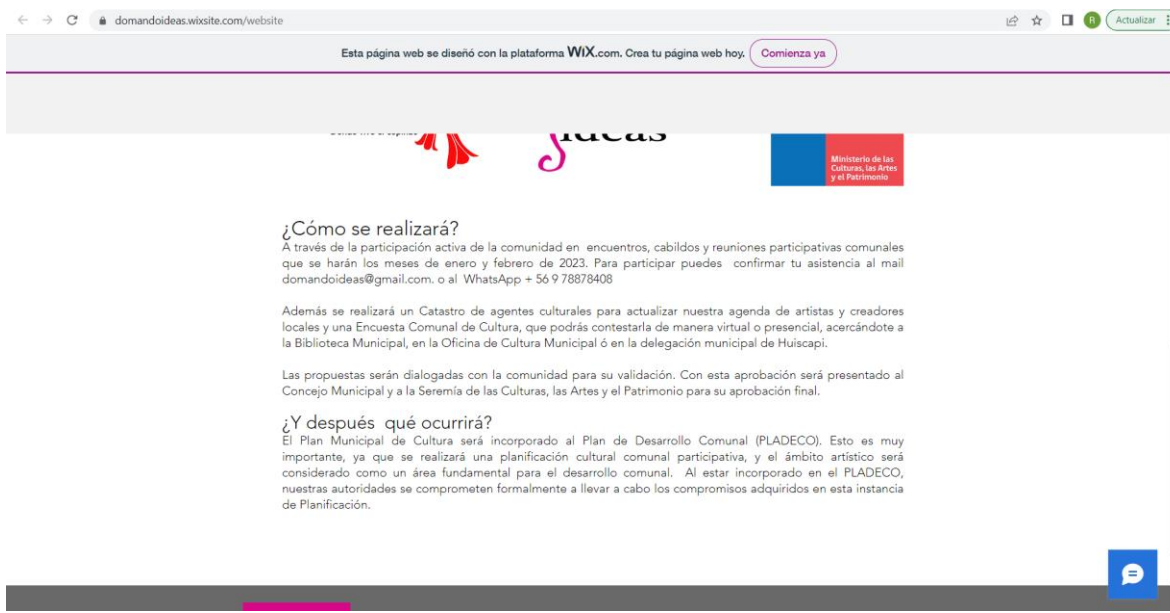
domandoideas.wixsite.com/website

R Actualizar

Esta página web se diseñó con la plataforma WiX.com. Crea tu página web hoy. Comienza ya

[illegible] ideas

Ministerio de las Culturas, las Artes y el Patrimonio

¿Cómo se realizará?
A través de la participación activa de la comunidad en encuentros, cabildos y reuniones participativas comunales que se harán los meses de enero y febrero de 2023. Para participar puedes confirmar tu asistencia al mail domandoideas@gmail.com. o al WhatsApp + 56 9 78878408

Además se realizará un Catastro de agentes culturales para actualizar nuestra agenda de artistas y creadores locales y una Encuesta Comunal de Cultura, que podrás contestarla de manera virtual o presencial, acercándote a la Biblioteca Municipal, en la Oficina de Cultura Municipal ó en la delegación municipal de Huiscapi.

Las propuestas serán dialogadas con la comunidad para su validación. Con esta aprobación será presentado al Concejo Municipal y a la Seremía de las Culturas, las Artes y el Patrimonio para su aprobación final.

¿Y después qué ocurrirá?
El Plan Municipal de Cultura será incorporado al Plan de Desarrollo Comunal (PLADECO). Esto es muy importante, ya que se realizará una planificación cultural comunal participativa, y el ámbito artístico será considerado como un área fundamental para el desarrollo comunal. Al estar incorporado en el PLADECO, nuestras autoridades se comprometen formalmente a llevar a cabo los compromisos adquiridos en esta instancia de Planificación.